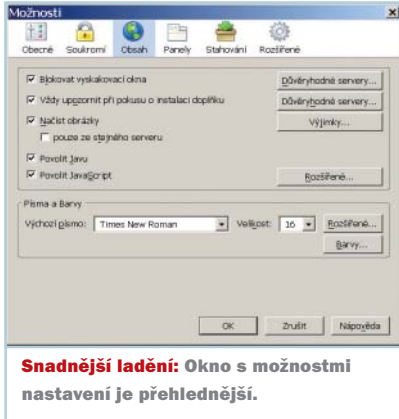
Možnosti

Obecné Soukromí Obsah Panely Stahování Rozšířené

☑ Blokovat vyskakovací okna
Důvěryhodné servery...

☑ Vždy upozornit při pokusu o instalaci doplňku
Důvěryhodné servery...

☑ Načíst obrázky
Výjimky...

☐ pouze ze stejného serveru

☑ Povolit Javu

☑ Povolit JavaScript
Rozšířené...

Písma a Barvy

Výchozí písmo: Times New Roman
Velikost: 16
Rozšířené...
Barvy...

OK Zrušit Nápověda

Snadnější ladění: Okno s možnostmi nastavení je přehlednější.